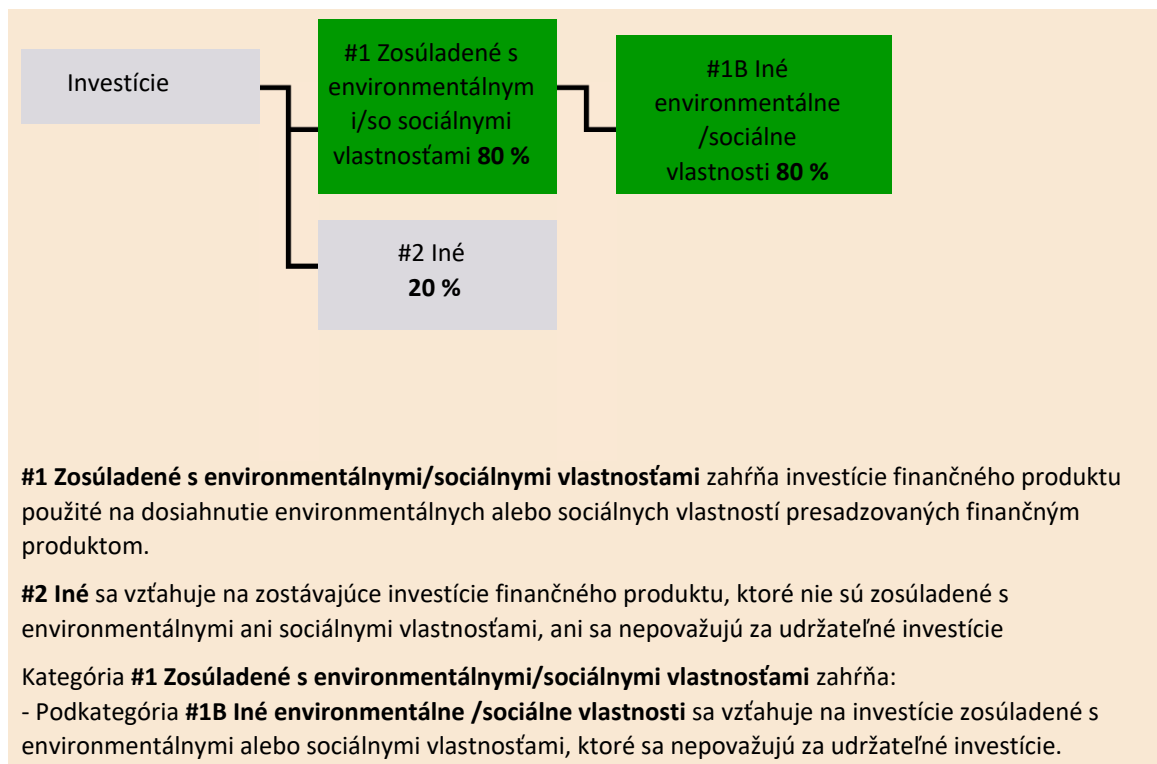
Investície

#1 Zosúladené s environmentálnym i/so sociálnymi vlastnosťami **80 %**

#1B Iné environmentálne /sociálne vlastnosti **80 %**

#2 Iné **20 %**

**#1 Zosúladené s environmentálnymi/sociálnymi vlastnosťami** zahŕňa investície finančného produktu použité na dosiahnutie environmentálnych alebo sociálnych vlastností presadzovaných finančným produktom.

**#2 Iné** sa vzťahuje na zostávajúce investície finančného produktu, ktoré nie sú zosúladené s environmentálnymi ani sociálnymi vlastnosťami, ani sa nepovažujú za udržateľné investície

Kategória **#1 Zosúladené s environmentálnymi/sociálnymi vlastnosťami** zahŕňa:
- Podkategória **#1B Iné environmentálne /sociálne vlastnosti** sa vzťahuje na investície zosúladené s environmentálnymi alebo sociálnymi vlastnosťami, ktoré sa nepovažujú za udržateľné investície.